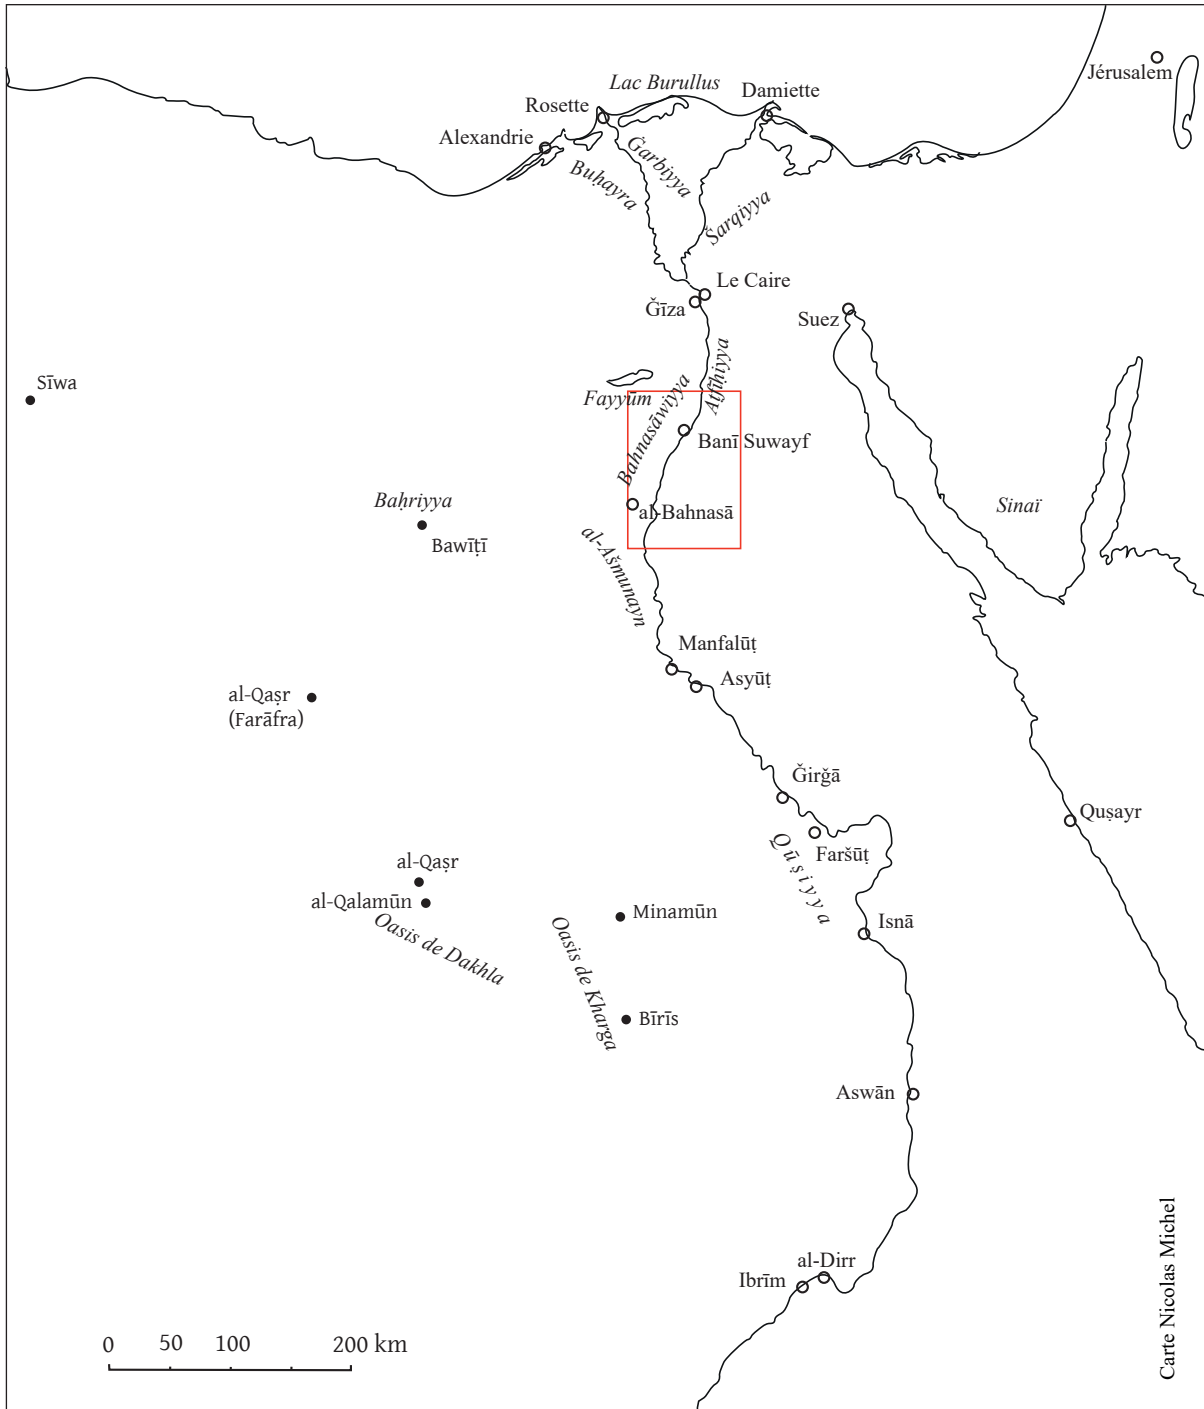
Lac Burullus
Rosette
Damiette
Jérusalem
Alexandrie
Ġarbiyya
Buḥayra
Šarqiyya
Le Caire
Ǧīza
Suez
Sīwa
Fayyūm
Atfīḥiyya
Bahnasāwiyya
Banī Suwayf
al-Bahnasā
Sinaï
Baḥriyya
Bawīṭī
al-Ašmunayn
Manfalūṭ
Asyūṭ
al-Qaṣr (Farāfra)
Ǧirǧā
Qūṣiyya
Faršūṭ
Quṣayr
al-Qaṣr
al-Qalamūn
Oasis de Dakhla
Oasis de Kharga
Minamūn
Isnā
Bīrīs
Aswān
al-Dirr
Ibrīm
0 50 100 200 km
Carte Nicolas Michel